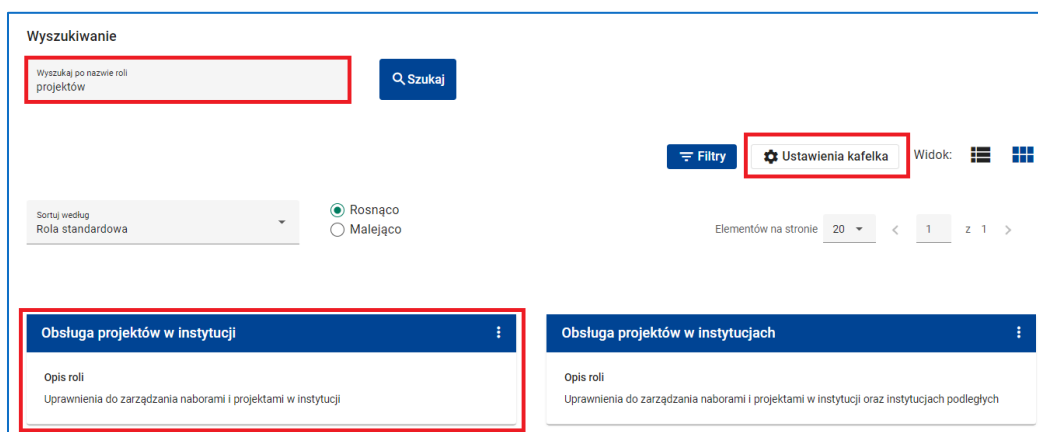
Wyszukiwanie

Wyszukaj po nazwie roli
projektów

Szukaj

Filtry

Ustawienia kafelka

Widok:

Sortuj według
Rola standardowa

Rosnąco
Malejąco

Elementów na stronie 20 < 1 z 1 >

Obsługa projektów w instytucji

Opis roli
Uprawnienia do zarządzania naborami i projektami w instytucji

Obsługa projektów w instytucjach

Opis roli
Uprawnienia do zarządzania naborami i projektami w instytucji oraz instytucjach podległych